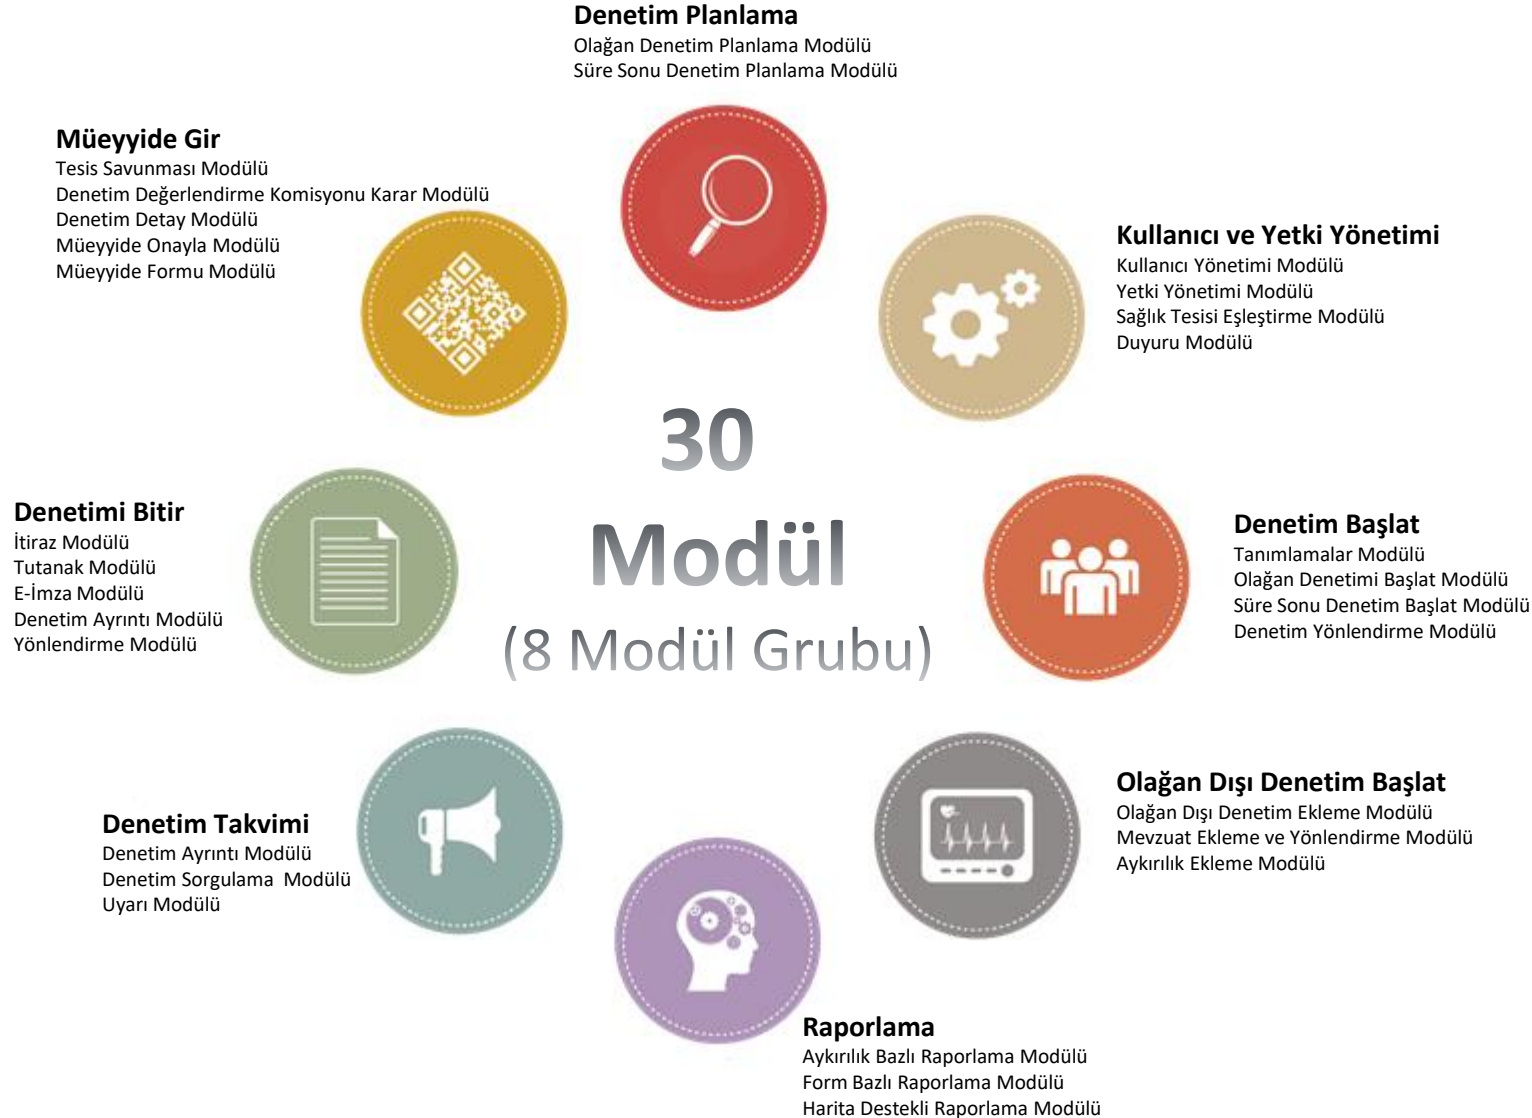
**Denetim Planlama**
Olağan Denetim Planlama Modülü
Süre Sonu Denetim Planlama Modülü

**Müeyyide Gir**
Tesis Savunması Modülü
Denetim Değerlendirme Komisyonu Karar Modülü
Denetim Detay Modülü
Müeyyide Onayla Modülü
Müeyyide Formu Modülü

**Kullanıcı ve Yetki Yönetimi**
Kullanıcı Yönetimi Modülü
Yetki Yönetimi Modülü
Sağlık Tesisi Eşleştirme Modülü
Duyuru Modülü

30
Modül
(8 Modül Grubu)

**Denetimi Bitir**
İtiraz Modülü
Tutanak Modülü
E-İmza Modülü
Denetim Ayrıntı Modülü
Yönlendirme Modülü

**Denetim Başlat**
Tanımlamalar Modülü
Olağan Denetimi Başlat Modülü
Süre Sonu Denetim Başlat Modülü
Denetim Yönlendirme Modülü

**Olağan Dışı Denetim Başlat**
Olağan Dışı Denetim Ekleme Modülü
Mevzuat Ekleme ve Yönlendirme Modülü
Aykırılık Ekleme Modülü

**Denetim Takvimi**
Denetim Ayrıntı Modülü
Denetim Sorgulama Modülü
Uyarı Modülü

**Raporlama**
Aykırılık Bazlı Raporlama Modülü
Form Bazlı Raporlama Modülü
Harita Destekli Raporlama Modülü